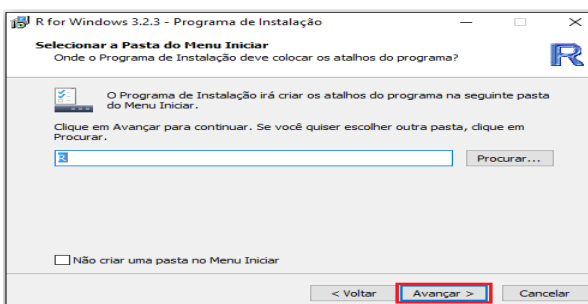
R for Windows 3.2.3 - Programa de Instalação

Selecionar a Pasta do Menu Iniciar
Onde o Programa de Instalação deve colocar os atalhos do programa?

O Programa de Instalação irá criar os atalhos do programa na seguinte pasta do Menu Iniciar.

Clique em Avançar para continuar. Se você quiser escolher outra pasta, clique em Procurar.

R

Procurar...

Não criar uma pasta no Menu Iniciar

< Voltar

Avançar >

Cancelar